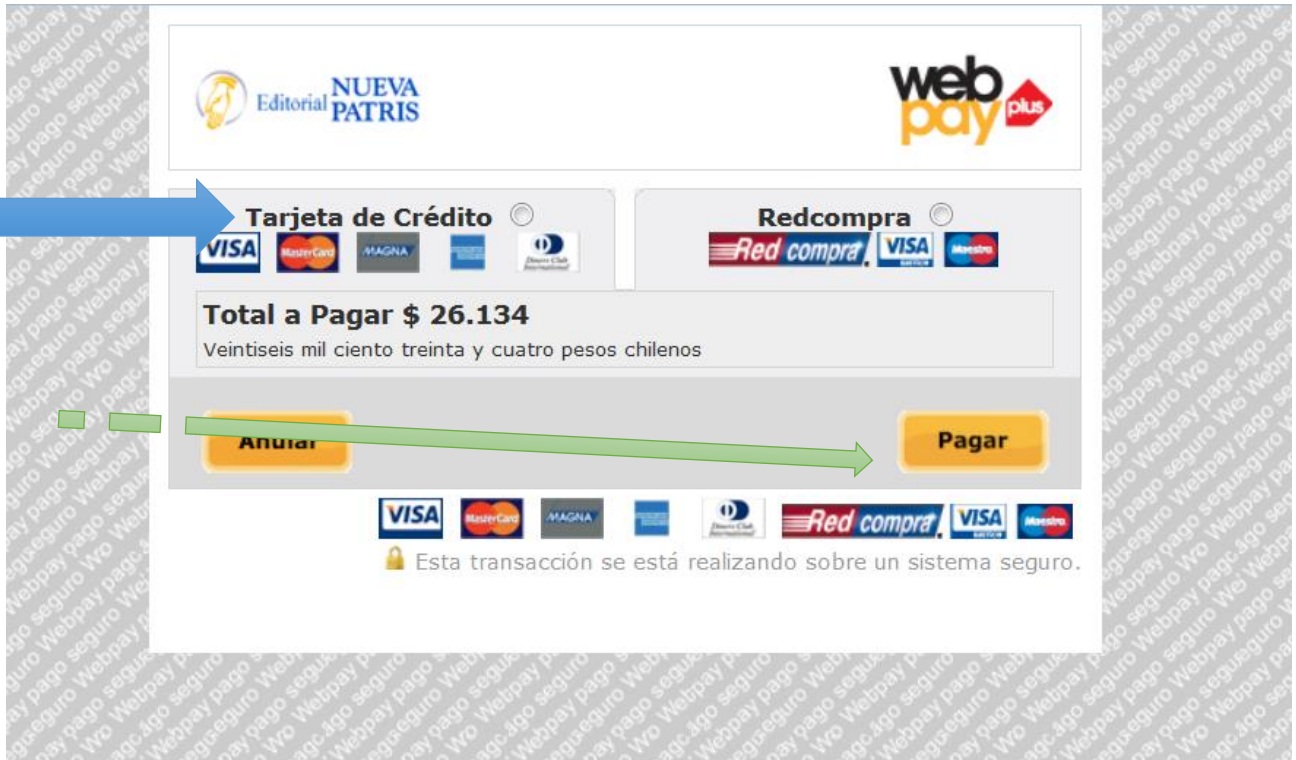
Editorial NUEVA PATRIS

webpay plus

Tarjeta de Crédito

VISA MasterCard MAGNA Diners Club International

Redcompra

Redcompra VISA Maestro

Total a Pagar $ 26.134

Veintiseis mil ciento treinta y cuatro pesos chilenos

Anular

Pagar

VISA MasterCard MAGNA Diners Club International Redcompra VISA Maestro

Esta transacción se está realizando sobre un sistema seguro.

Webpay pago seguro